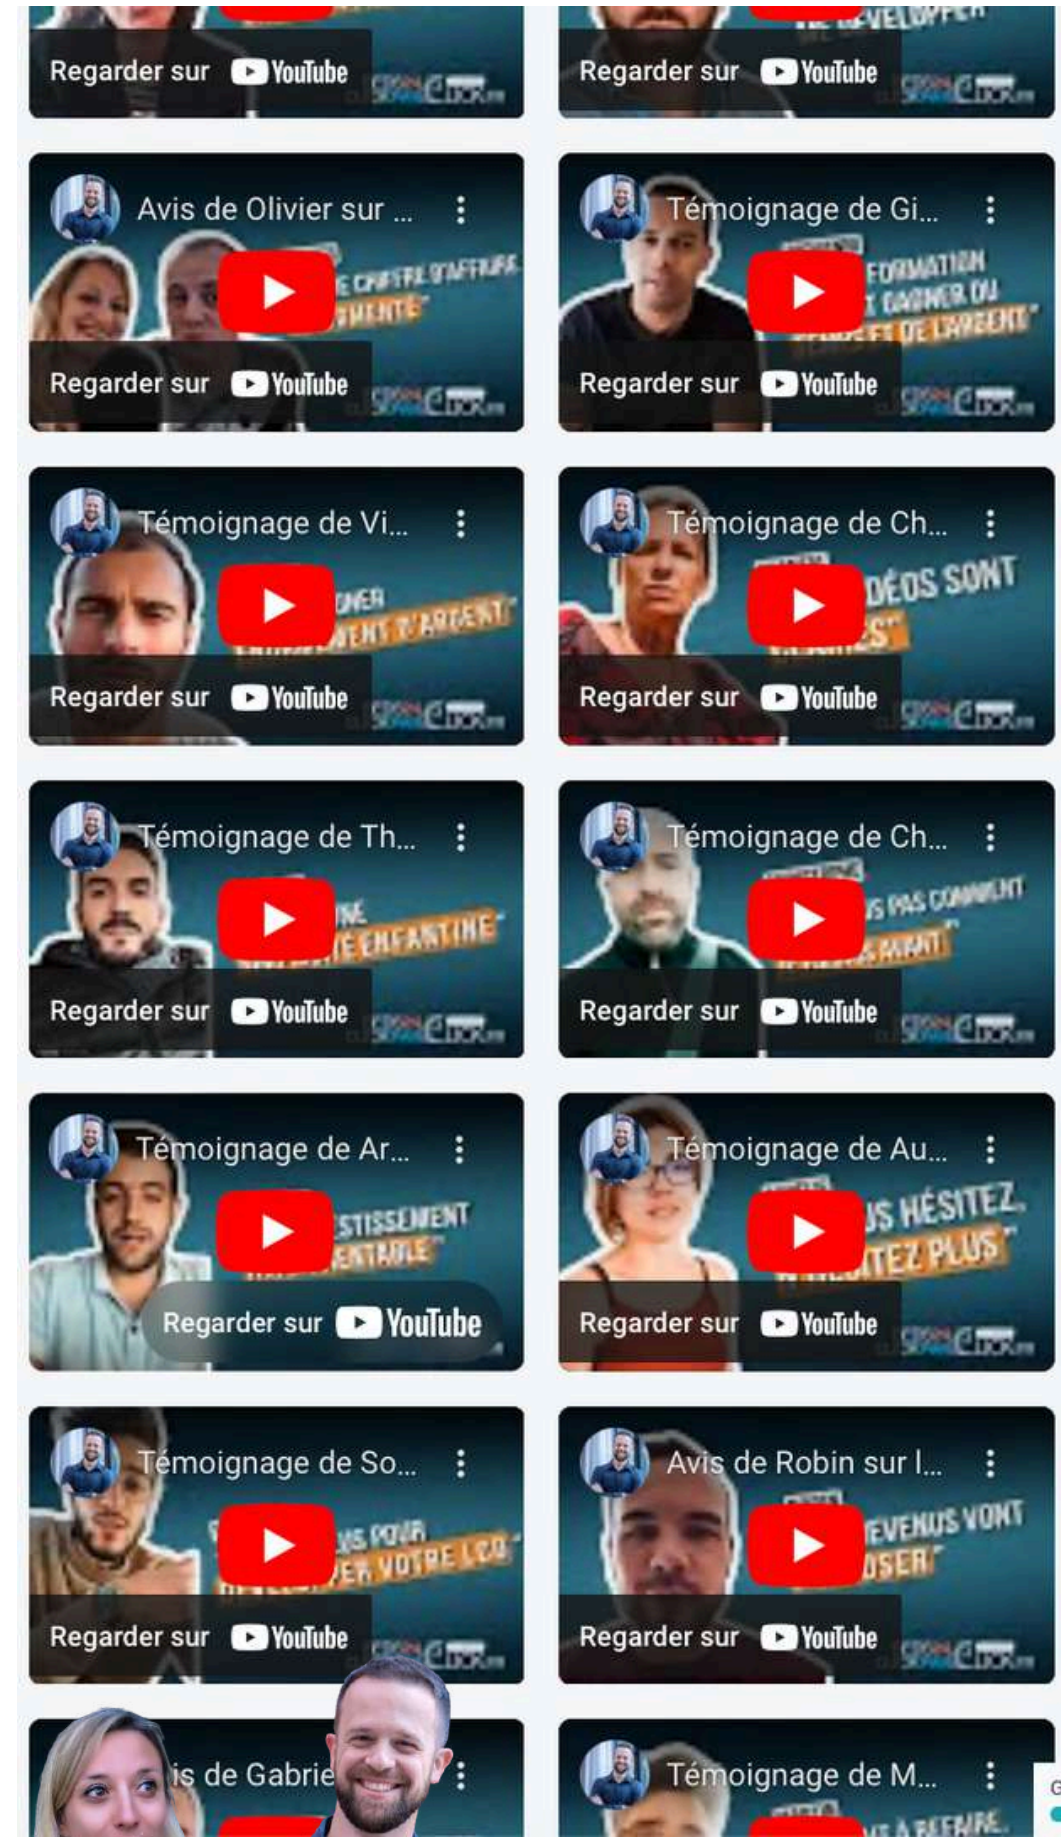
Regarder sur YouTube

Regarder sur YouTube

Avis de Olivier sur ...

Regarder sur YouTube

Témoignage de Gi...

Regarder sur YouTube

Témoignage de Vi...

Regarder sur YouTube

Témoignage de Ch...

DÉOS SONT

Regarder sur YouTube

Témoignage de Th...

Regarder sur YouTube

Témoignage de Ch...

Regarder sur YouTube

Témoignage de Ar...

Regarder sur YouTube

Témoignage de Au...

Regarder sur YouTube

Témoignage de So...

Regarder sur YouTube

Avis de Robin sur l...

Regarder sur YouTube

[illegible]is de Gabrie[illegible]

Témoignage de M...